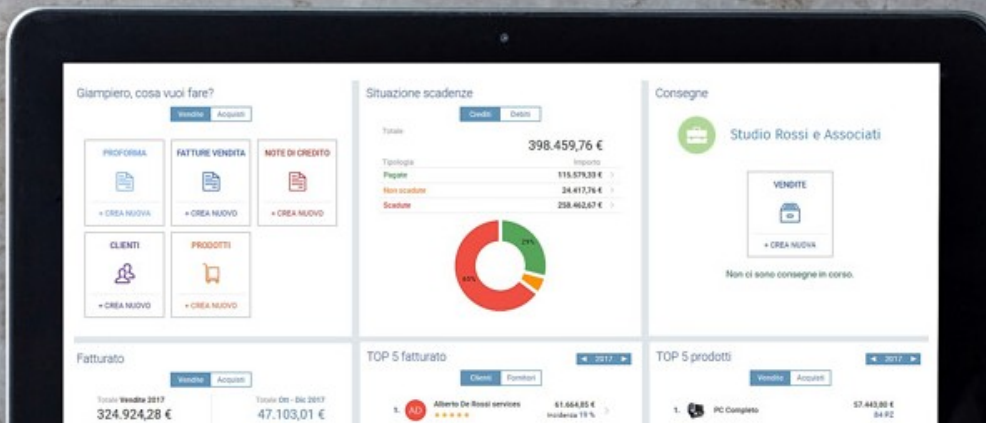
Giampiero, cosa vuoi fare?

Vendite Acquisti

PROFORMA
+ CREA NUOVA

FATTURE VENDITA
+ CREA NUOVO

NOTE DI CREDITO
+ CREA NUOVO

CLIENTI
+ CREA NUOVO

PRODOTTI
+ CREA NUOVO

Situazione scadenze

Crediti Debiti

Totale
398.459,76 €

| Tipologia | Importo |
|---|---|
| Pagate | 115.579,33 € |
| Non scadute | 24.417,76 € |
| Scadute | 258.462,67 € |

29%
65%

Consegne

Studio Rossi e Associati

VENDITE
+ CREA NUOVA

Non ci sono consegne in corso.

Fatturato

Vendite Acquisti

Totale Vendite 2017
324.924,28 €

Totale Ott - Dic 2017
47.103,01 €

TOP 5 fatturato

◄ 2017 ►

Clienti Fornitori

1. AD Alberto De Rossi services ★★★★★ 61.664,85 € Incidenza 19 %

TOP 5 prodotti

◄ 2017 ►

Vendite Acquisti

1. PC Completo 57.443,00 € 84 PZ